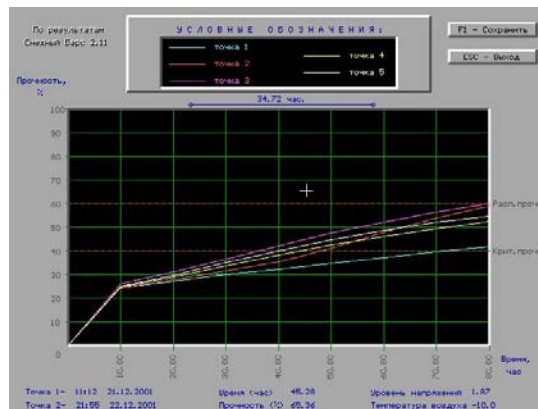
По результатам Снежный Барс 2.11

УСЛОВНЫЕ ОБОЗНАЧЕНИЯ:

точка 1
точка 2
точка 3
точка 4
точка 5

F1 - Сохранить

ESC - Выход

Прочность, %

34.72 час.

100
90
80
70
60
50
40
30
20
10
0

Расп. проч

Крит. проч

10.00
20.00
30.00
40.00
50.00
60.00
70.00
80.00

Время, час

Точка 1- 11:13 21.12.2001
Точка 2- 21:55 22.12.2001

Время (час) 46.28
Прочность (%) 45.36

Уровень напряжения 1.87
Температура воздуха -10.0